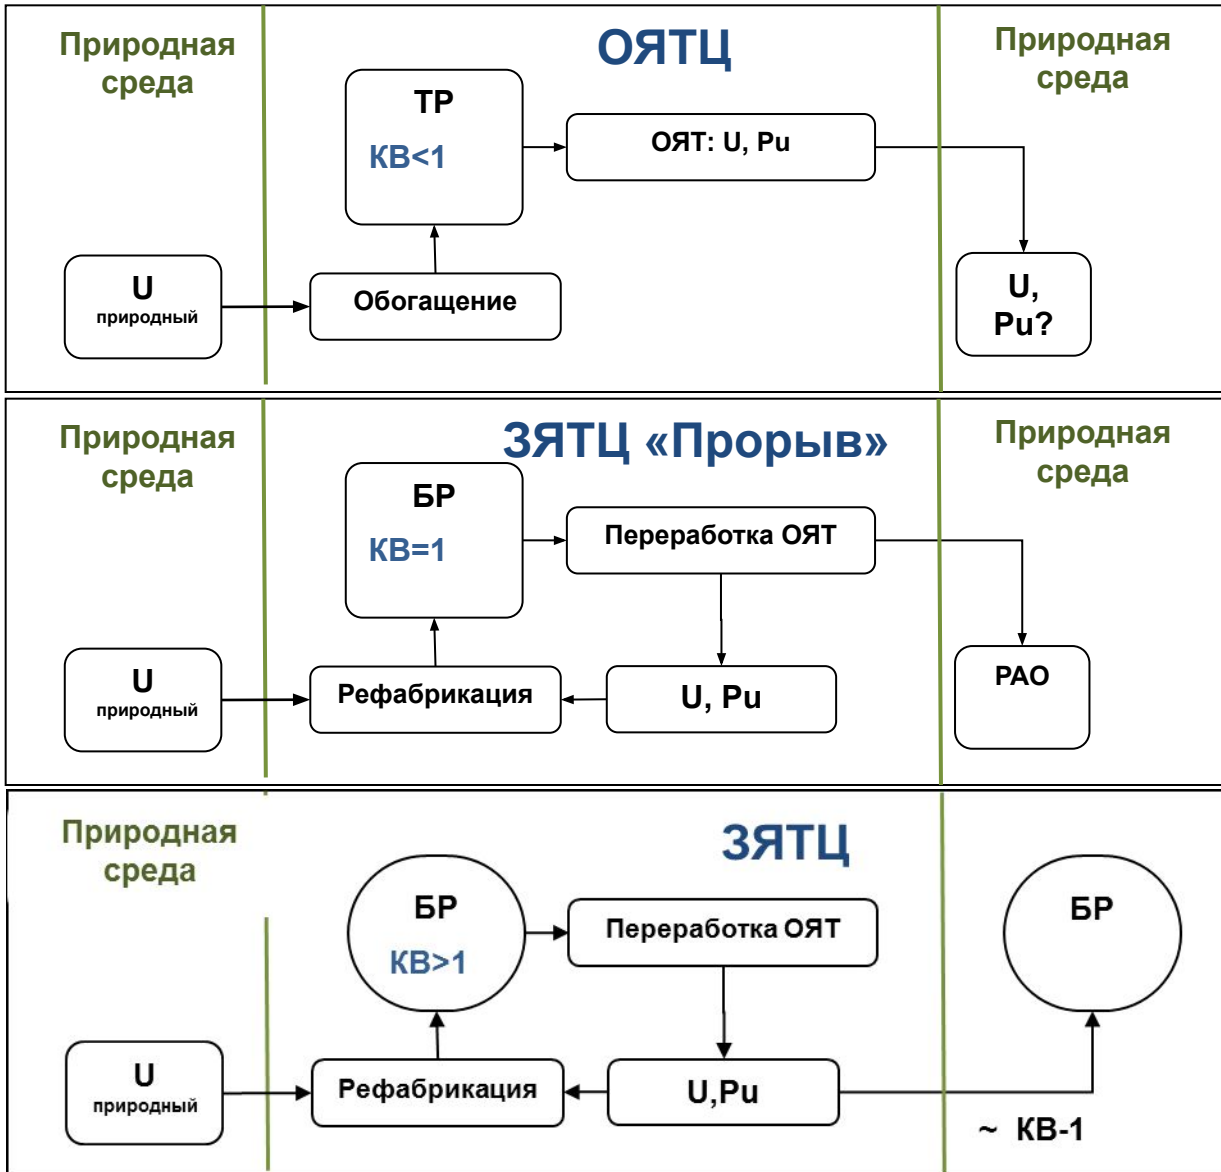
Природная среда

ОЯТЦ

Природная среда

ТР
КВ<1

ОЯТ: U, Pu

U природный

Обогащение

U, Pu?

Природная среда

ЗЯТЦ «Прорыв»

Природная среда

БР
КВ=1

Переработка ОЯТ

U природный

Рефабрикация

U, Pu

РАО

Природная среда

ЗЯТЦ

БР
КВ>1

Переработка ОЯТ

БР

U природный

Рефабрикация

U,Pu

~ КВ-1